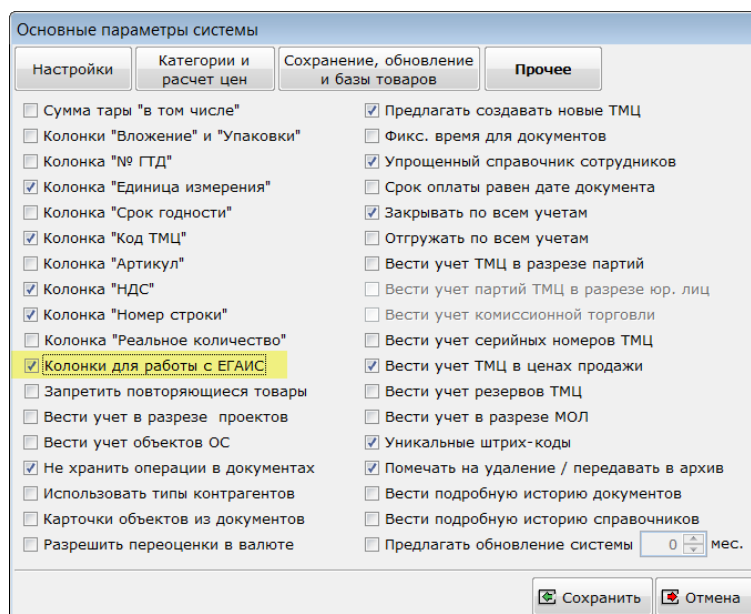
Основные параметры системы

Настройки | Категории и расчет цен | Сохранение, обновление и базы товаров | Прочее

Сумма тары "в том числе"
Колонки "Вложение" и "Упаковки"
Колонка "№ ГТД"
Колонка "Единица измерения"
Колонка "Срок годности"
Колонка "Код ТМЦ"
Колонка "Артикул"
Колонка "НДС"
Колонка "Номер строки"
Колонка "Реальное количество"
Колонки для работы с ЕГАИС
Запретить повторяющиеся товары
Вести учет в разрезе проектов
Вести учет объектов ОС
Не хранить операции в документах
Использовать типы контрагентов
Карточки объектов из документов
Разрешить переоценки в валюте

Предлагать создавать новые ТМЦ
Фикс. время для документов
Упрощенный справочник сотрудников
Срок оплаты равен дате документа
Закрывать по всем учетам
Отгружать по всем учетам
Вести учет ТМЦ в разрезе партий
Вести учет партий ТМЦ в разрезе юр. лиц
Вести учет комиссионной торговли
Вести учет серийных номеров ТМЦ
Вести учет ТМЦ в ценах продажи
Вести учет резервов ТМЦ
Вести учет в разрезе МОЛ
Уникальные штрих-коды
Помечать на удаление / передавать в архив
Вести подробную историю документов
Вести подробную историю справочников
Предлагать обновление системы 0 мес.

Сохранить Отмена